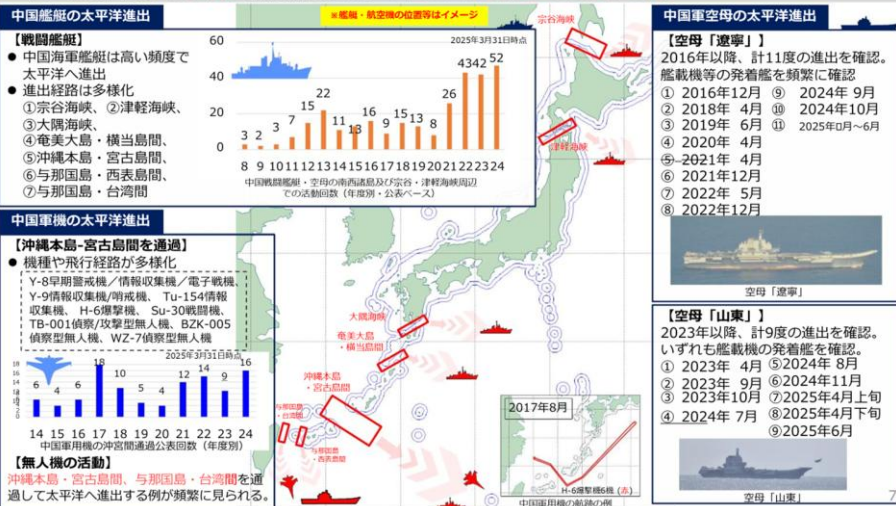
中国艦艇の太平洋進出

※艦艇・航空機の位置等はイメージ

【戦闘艦艇】
● 中国海軍艦艇は高い頻度で太平洋へ進出
● 進出経路は多様化
①宗谷海峡、②津軽海峡、
③大隅海峡、
④奄美大島・横当島間、
⑤沖縄本島・宮古島間、
⑥与那国島・西表島間、
⑦与那国島・台湾間

2025年3月31日時点

| 8 | 9 | 10 | 11 | 12 | 13 | 14 | 15 | 16 | 17 | 18 | 19 | 20 | 21 | 22 | 23 | 24 |
|---|---|---|---|---|---|---|---|---|---|---|---|---|---|---|---|---|
| 3 | 2 | 3 | 7 | 15 | 22 | 11 | 13 | 16 | 9 | 15 | 13 | 8 | 26 | 43 | 42 | 52 |

0 20 40 60

中国戦闘艦艇・空母の南西諸島及び宗谷・津軽海峡周辺での活動回数（年度別・公表ベース）

宗谷海峡
津軽海峡
大隅海峡
奄美大島・横当島間
沖縄本島・宮古島間
与那国島・台湾間
与那国島・西表島間

中国軍機の太平洋進出

【沖縄本島-宮古島間を通過】
● 機種や飛行経路が多様化
Y-8早期警戒機／情報収集機／電子戦機、Y-9情報収集機／哨戒機、Tu-154情報収集機、H-6爆撃機、Su-30戦闘機、TB-001偵察/攻撃型無人機、BZK-005偵察型無人機、WZ-7偵察型無人機

2025年3月31日時点

| 14 | 15 | 16 | 17 | 18 | 19 | 20 | 21 | 22 | 23 | 24 |
|---|---|---|---|---|---|---|---|---|---|---|
| 6 | 4 | 6 | 18 | 10 | 5 | 4 | 12 | 14 | 9 | 16 |

0 2 4 6 8 10 12 14 16 18

中国軍用機の沖宮間通過公表回数（年度別）

【無人機の活動】
沖縄本島・宮古島間、与那国島・台湾間を通過して太平洋へ進出する例が頻繁に見られる。

2017年8月
H-6爆撃機6機（赤）
中国軍用機の航跡の例

中国軍空母の太平洋進出

【空母「遼寧」】
2016年以降、計11度の進出を確認。
艦載機等の発着艦を頻繁に確認
① 2016年12月 ⑨ 2024年 9月
② 2018年 4月 ⑩ 2024年10月
③ 2019年 6月 ⑪ 2025年0月～6月
④ 2020年 4月
⑤ 2021年 4月
⑥ 2021年12月
⑦ 2022年 5月
⑧ 2022年12月

空母「遼寧」

【空母「山東」】
2023年以降、計9度の進出を確認。
いずれも艦載機の発着艦を確認。
① 2023年 4月 ⑤2024年 8月
② 2023年 9月 ⑥2024年11月
③ 2023年10月 ⑦2025年4月上旬
④ 2024年 7月 ⑧2025年4月下旬
⑨2025年6月

空母「山東」

7